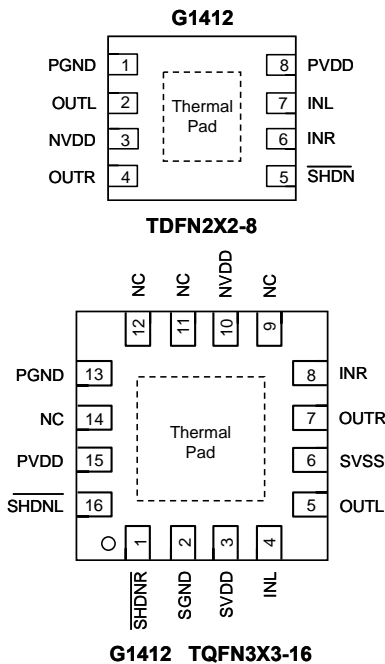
G1412

PGND 1
OUTL 2
NVDD 3
OUTR 4

Thermal Pad

8 PVDD
7 INL
6 INR
5 $\overline{SHDN}$

TDFN2X2-8

NC 12
NC 11
NVDD 10
NC 9

PGND 13
NC 14
PVDD 15
$\overline{SHDNL}$ 16

Thermal Pad

8 INR
7 OUTR
6 SVSS
5 OUTL

1 $\overline{SHDNR}$
2 SGND
3 SVDD
4 INL

G1412 TQFN3X3-16